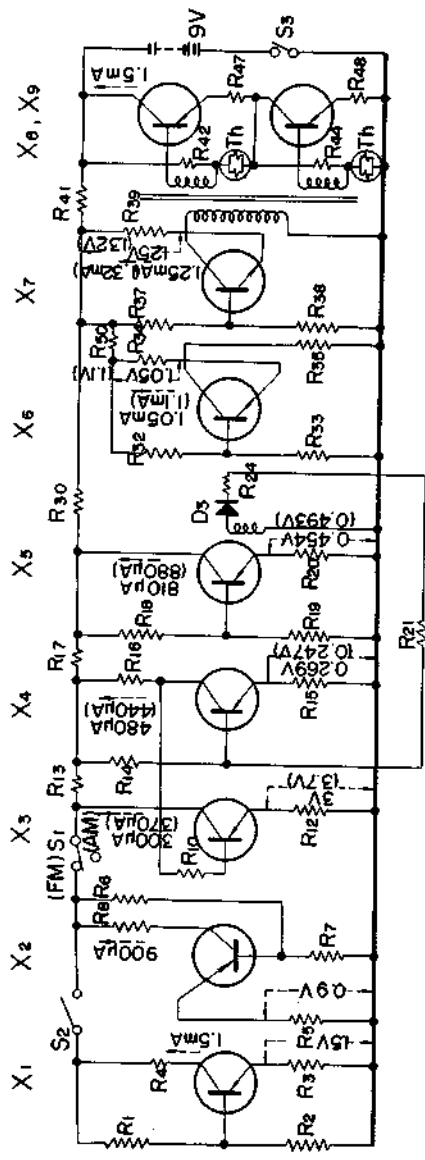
X1
X2
X3
X4
X5
X6
X7
X8, X9
9V
S3
1.5mA
R47
R48
R42
R44
Th
Th
R41
R39
(132V)
125V
(1.25mA) 1.32mA
R37
R38
R50
R46
(1.1V)
1.05V
(1.1mA)
1.05mA
R32
R33
R35
R30
D5
R24
(0.493V)
0.454V
(880μA)
810μA
R20
R18
R19
R21
R17
R16
(440μA)
480μA
(0.247V)
0.263V
R15
R13
R14
(370μA)
300μA
(AM)
(FM) S1
R10
(3.7V)
(3)
R12
R8
R6
900μA
R7
S2
0.9V
1.5mA
R4
R5
1.5V
R1
R2
R3